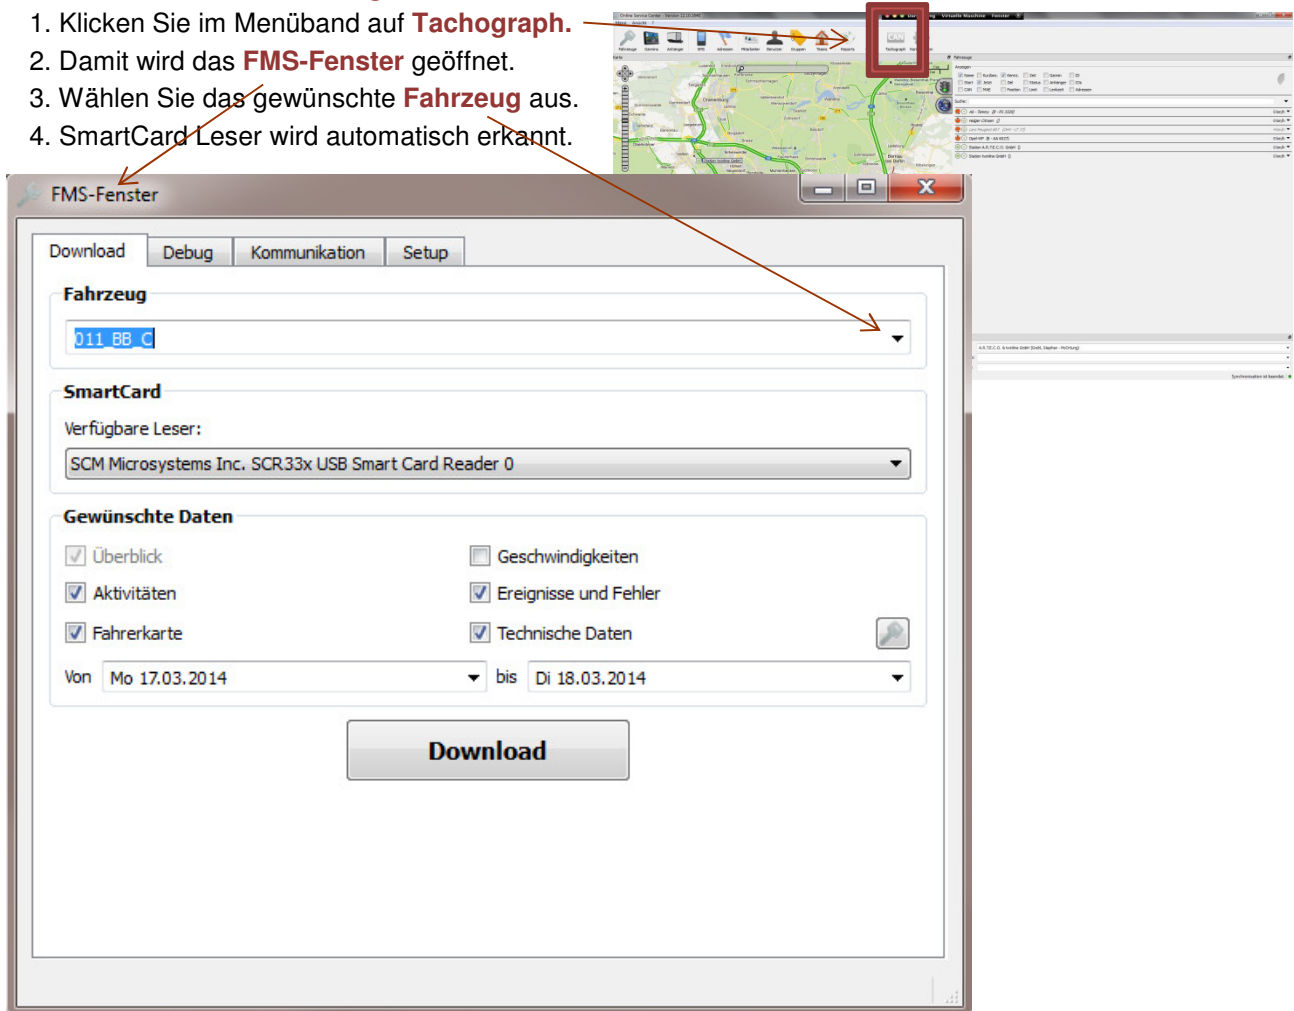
1. Klicken Sie im Menüband auf **Tachograph.**
2. Damit wird das **FMS-Fenster** geöffnet.
3. Wählen Sie das gewünschte **Fahrzeug** aus.
4. SmartCard Leser wird automatisch erkannt.

FMS-Fenster

Download | Debug | Kommunikation | Setup

Fahrzeug

011_BB_C

SmartCard

Verfügbare Leser:

SCM Microsystems Inc. SCR33x USB Smart Card Reader 0

Gewünschte Daten

Überblick
Geschwindigkeiten
Aktivitäten
Ereignisse und Fehler
Fahrerkarte
Technische Daten

Von Mo 17.03.2014 bis Di 18.03.2014

Download